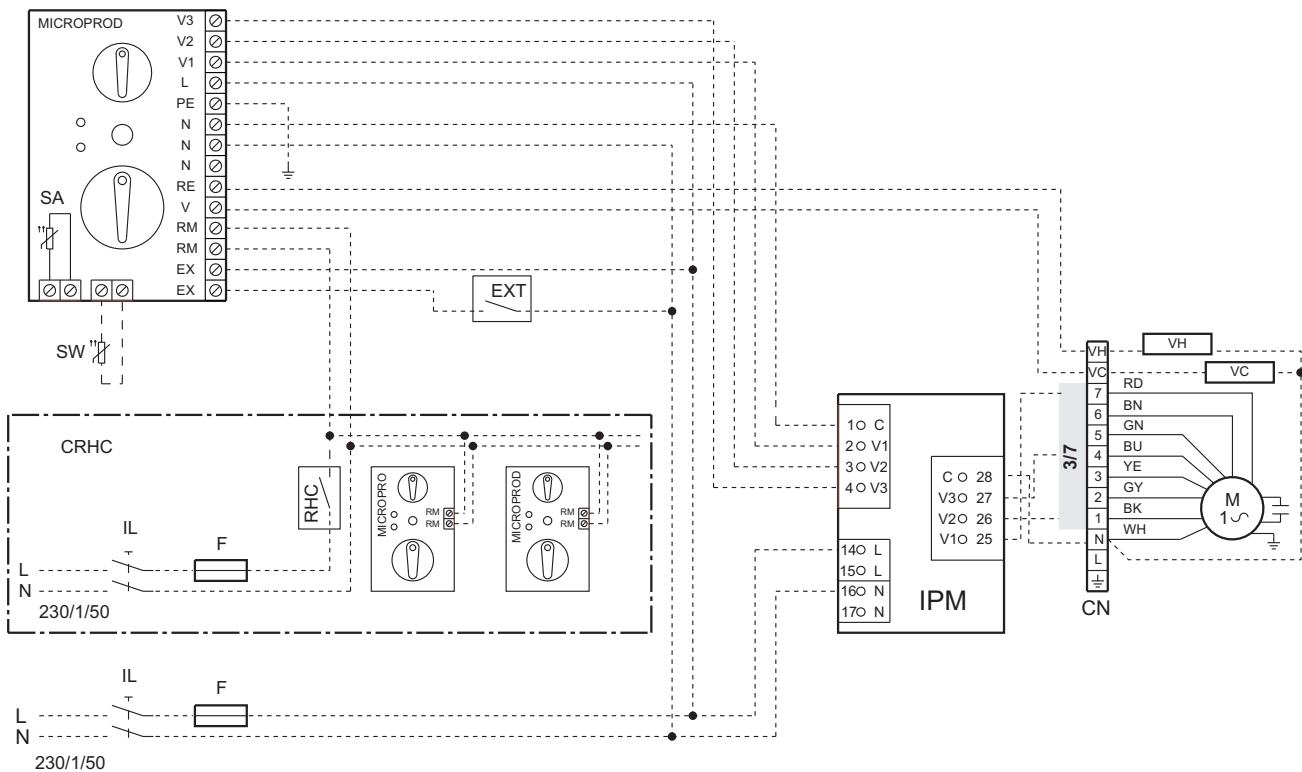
MICROPROD
V3
V2
V1
L
PE
N
N
N
RE
V
RM
RM
EX
EX

SA
SW
EXT

CRHC
RHC
MICROPRO
RM
RM
MICROPROD
RM
RM
IL
F
L
N
230/1/50

1 C
2 V1
3 V2
4 V3
14 L
15 L
16 N
17 N
IPM
C 28
V3 27
V2 26
V1 25

3/7
VH
VC
7
6
5
4
3
2
1
N
L
CN
VH
VC
RD
BN
GN
BU
YE
GY
BK
WH
M
1∼

IL
F
L
N
230/1/50